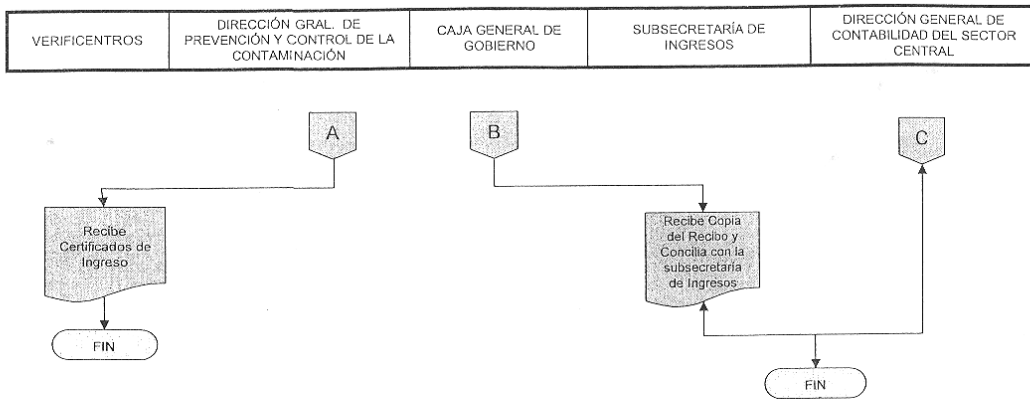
| VERIFICENTROS | DIRECCIÓN GRAL. DE PREVENCIÓN Y CONTROL DE LA CONTAMINACIÓN | CAJA GENERAL DE GOBIERNO | SUBSECRETARÍA DE INGRESOS | DIRECCIÓN GENERAL DE CONTABILIDAD DEL SECTOR CENTRAL |
|---|---|---|---|---|

A

B

C

Recibe Certificados de Ingreso

FIN

Recibe Copia del Recibo y Concilia con la subsecretaria de Ingresos

FIN